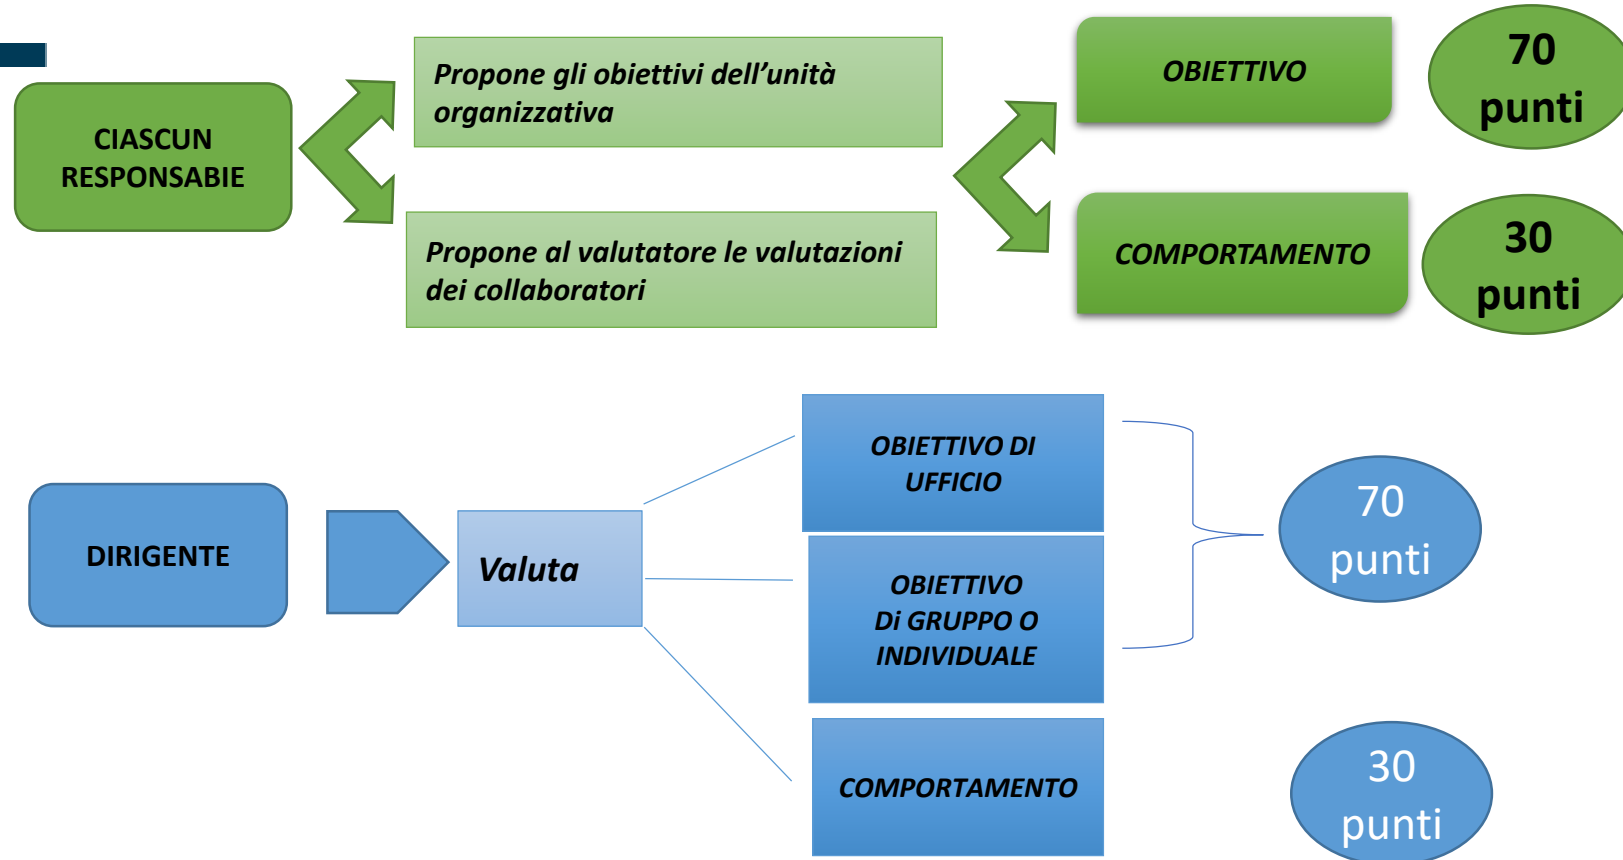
CIASCUN RESPONSABIE

Propone gli obiettivi dell'unità organizzativa

Propone al valutatore le valutazioni dei collaboratori

OBIETTIVO

70 punti

COMPORTAMENTO

30 punti

DIRIGENTE

Valuta

OBIETTIVO DI UFFICIO

OBIETTIVO Di GRUPPO O INDIVIDUALE

70 punti

COMPORTAMENTO

30 punti